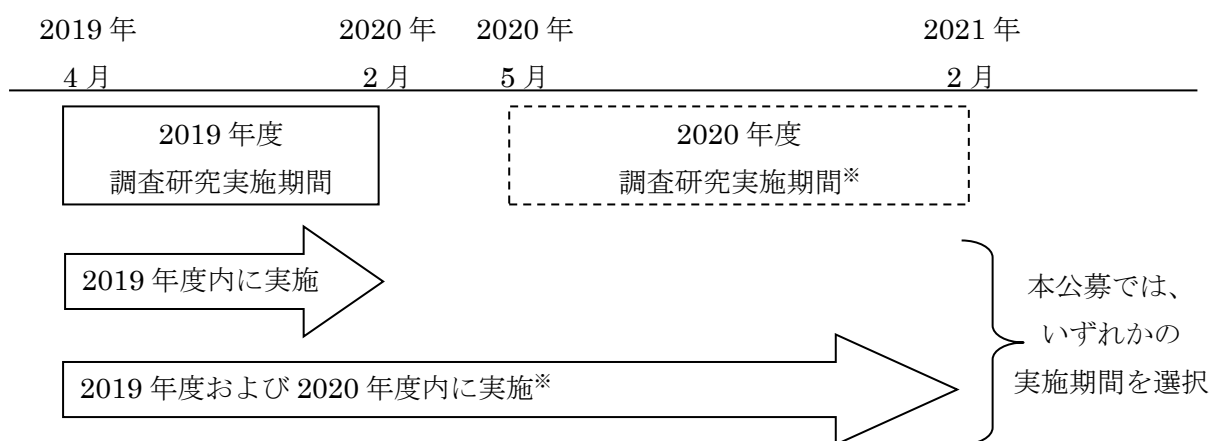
2019 年 4 月

2020 年 2 月

2020 年 5 月

2021 年 2 月

2019 年度 調査研究実施期間

2020 年度 調査研究実施期間※

2019 年度内に実施

2019 年度および 2020 年度内に実施※

本公募では、いずれかの実施期間を選択